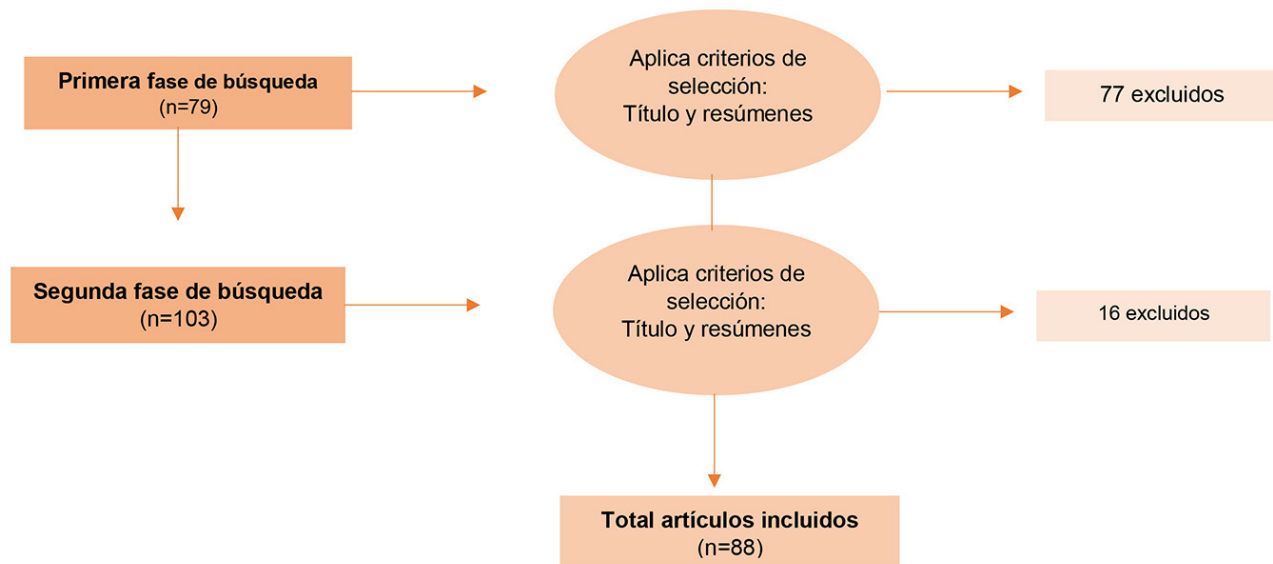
**Primera fase de búsqueda**
(n=79)

Aplica criterios de selección:
Título y resúmenes

77 excluidos

**Segunda fase de búsqueda**
(n=103)

Aplica criterios de selección:
Título y resúmenes

16 excluidos

**Total artículos incluidos**
(n=88)